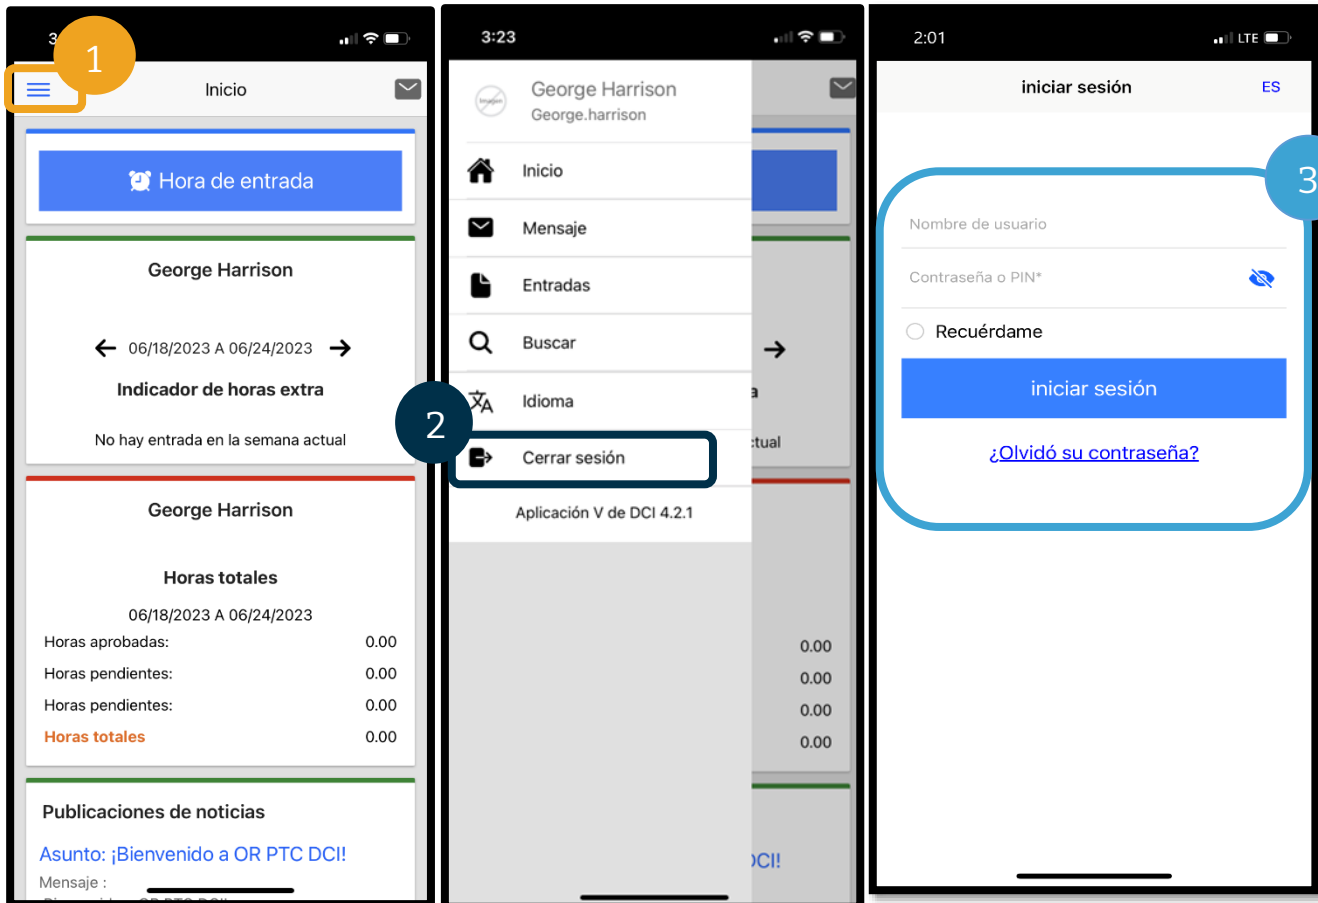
3

1

Inicio

Hora de entrada

George Harrison

06/18/2023 A 06/24/2023

Indicador de horas extra

No hay entrada en la semana actual

George Harrison

Horas totales

06/18/2023 A 06/24/2023

| | |
|---|---|
| Horas aprobadas: | 0.00 |
| Horas pendientes: | 0.00 |
| Horas pendientes: | 0.00 |
| Horas totales | 0.00 |

Publicaciones de noticias

Asunto: ¡Bienvenido a OR PTC DCI!

Mensaje :

3:23

George Harrison
George.harrison

Inicio

Mensaje

Entradas

Buscar

Idioma

2

Cerrar sesión

Aplicación V de DCI 4.2.1

:tual

0.00
0.00
0.00
0.00

DCI!

2:01

LTE

iniciar sesión

ES

3

Nombre de usuario

Contraseña o PIN*

Recuérdame

iniciar sesión

¿Olvidó su contraseña?